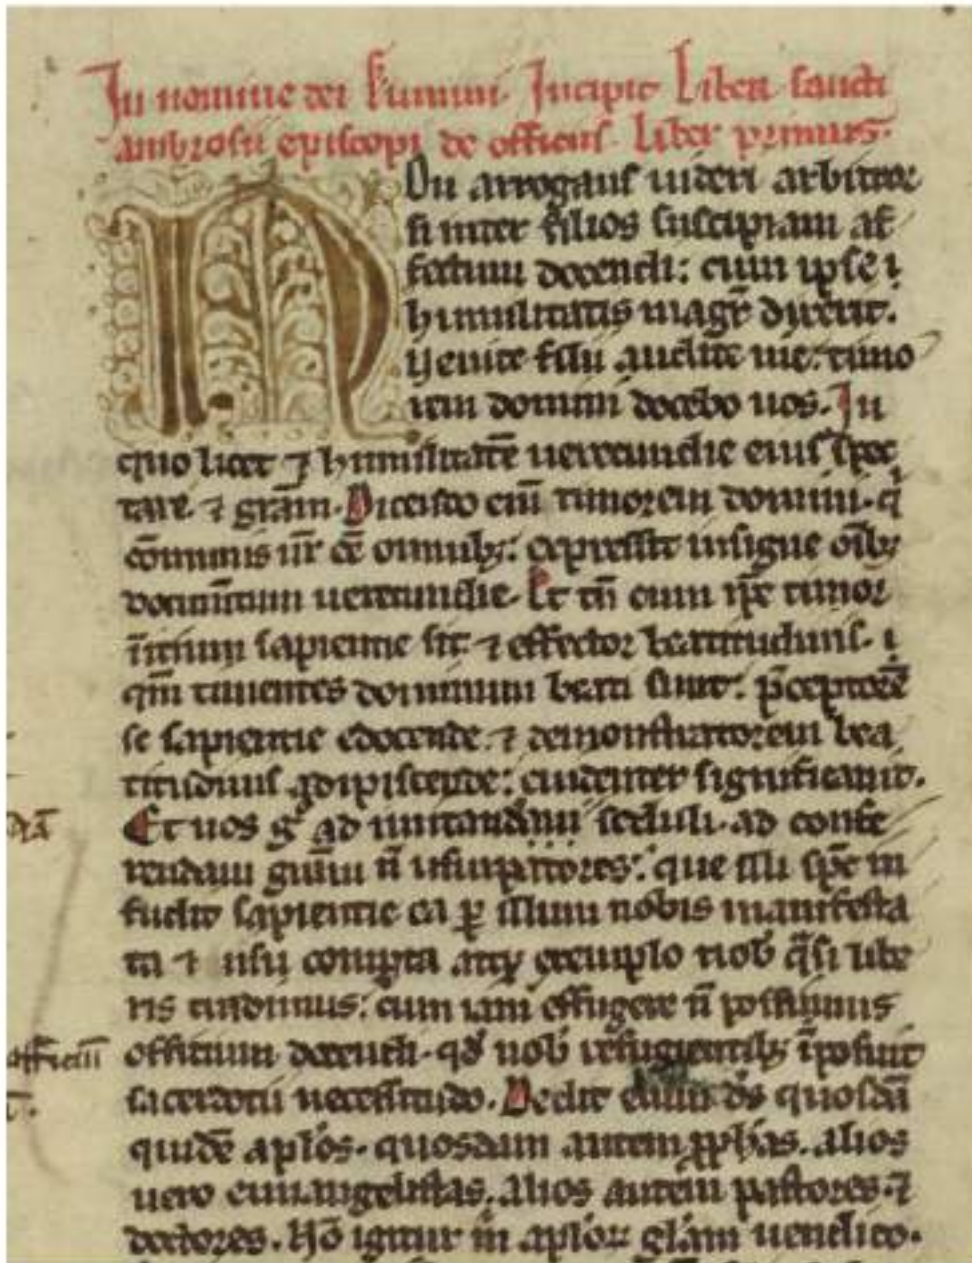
In nomine dei summi. Incipit liber sancti ambrosii episcopi de officiis. Liber primus.

Non arrogans uideri arbitror si inter filios suscipiam affectum docendi: cum ipse in humilitatis magister dixerit. Venite filii audite me: timorem domini docebo uos. In quo licet et humilitatem uerecundie eius spectare. et gratiam. Dicendo enim timorem domini. quod communis uir est omnibus: expressit insigne uerecundie. Et tamen cum ipse timor initium sapientie sit. et effector beatitudinis. quia timentes dominum beati sunt: preceptorem se sapientie edocende. et demonstratorem beatitudinis adipiscende: euidenter significauit. Et nos igitur ad imitandum studium ad conferendam gratiam non usurpatores: que illi spiritus in fusio sapientie ea per illum nobis manifesta ta et usu comperta atque exemplo uobis quasi liberis tradimus: cum iam effugere non possimus officium docendi. quod nobis refugientibus imposuit sacerdotii necessitudo. Dedit enim deus quosdam quidem apostolos. quosdam autem prophetas. alios uero euangelistas. alios autem pastores et doctores. Non igitur in apostolorum gloriam uendico.

offici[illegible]
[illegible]
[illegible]